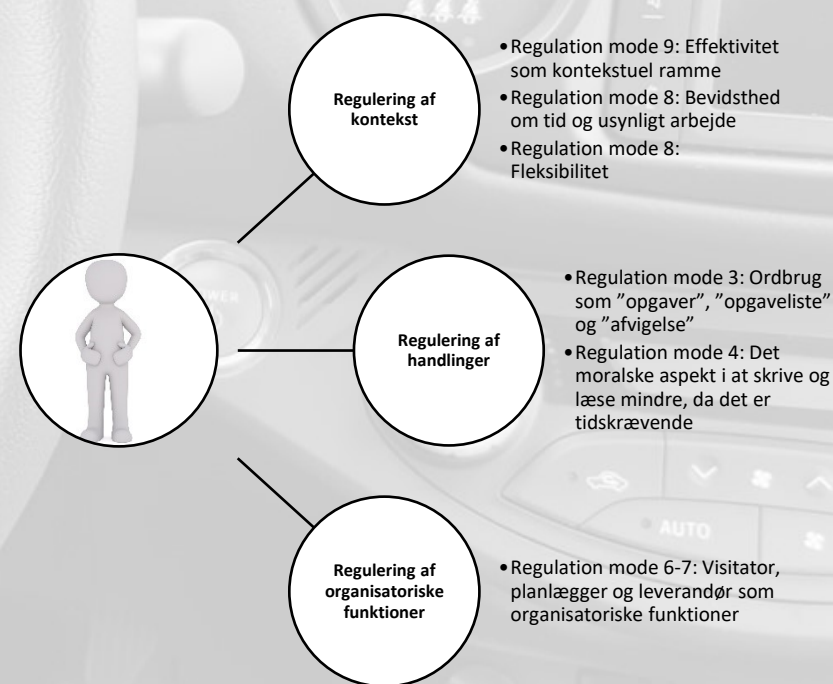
Regulering af kontekst

• Regulation mode 9: Effektivitet som kontekstuel ramme
• Regulation mode 8: Bevidsthed om tid og usynligt arbejde
• Regulation mode 8: Fleksibilitet

Regulering af handlinger

• Regulation mode 3: Ordbrug som ”opgaver”, ”opgaveliste” og ”afvigelse”
• Regulation mode 4: Det moralske aspekt i at skrive og læse mindre, da det er tidskrævende

Regulering af organisatoriske funktioner

• Regulation mode 6-7: Visitator, planlægger og leverandør som organisatoriske funktioner

AUTO